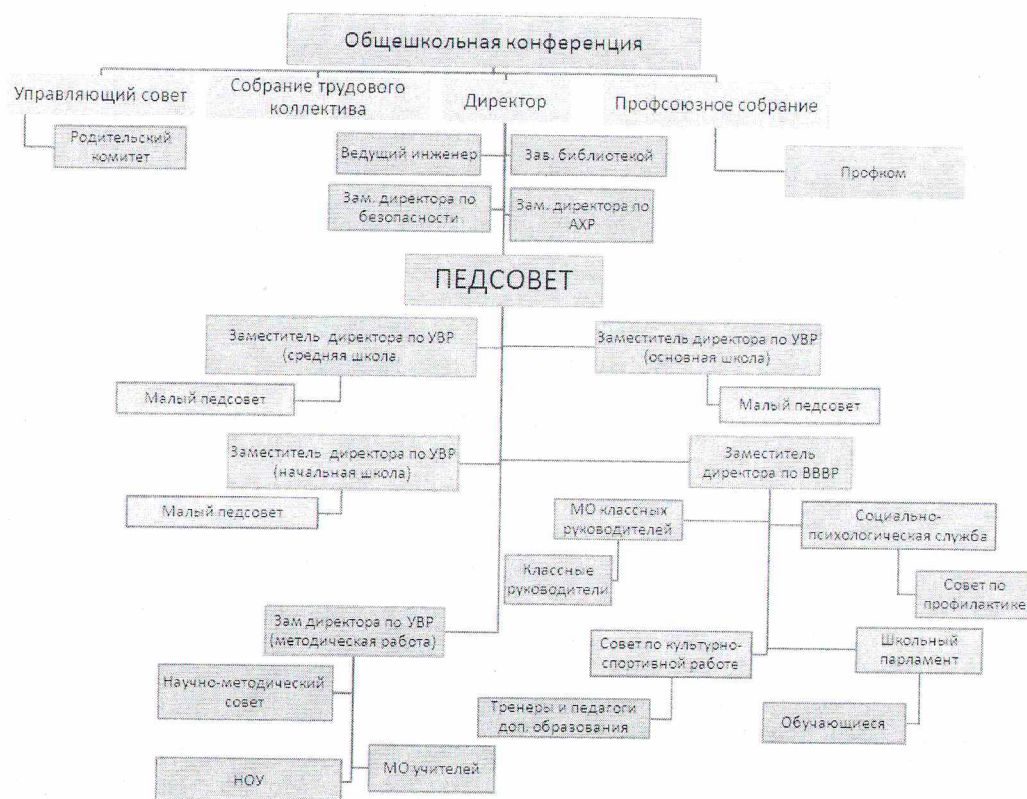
Общешкольная конференция

Управляющий совет

Собрание трудового коллектива

Директор

Профсоюзное собрание

Родительский комитет

Ведущий инженер

Зав. библиотекой

Профком

Зам. директора по безопасности

Зам. директора по АХР

ПЕДСОВЕТ

Заместитель директора по УВР (средняя школа

Заместитель директора по УВР (основная школа)

Малый педсовет

Малый педсовет

Заместитель директора по УВР (начальная школа)

Заместитель директора по ВВВР

Малый педсовет

МО классных руководителей

Социально-психологическая служба

Классные руководители

Совет по профилактике

Зам директора по УВР (методическая работа)

Совет по культурно-спортивной работе

Школьный парламент

Научно-методический совет

Тренеры и педагоги доп. образования

Обучающиеся

НОУ

МО учителей